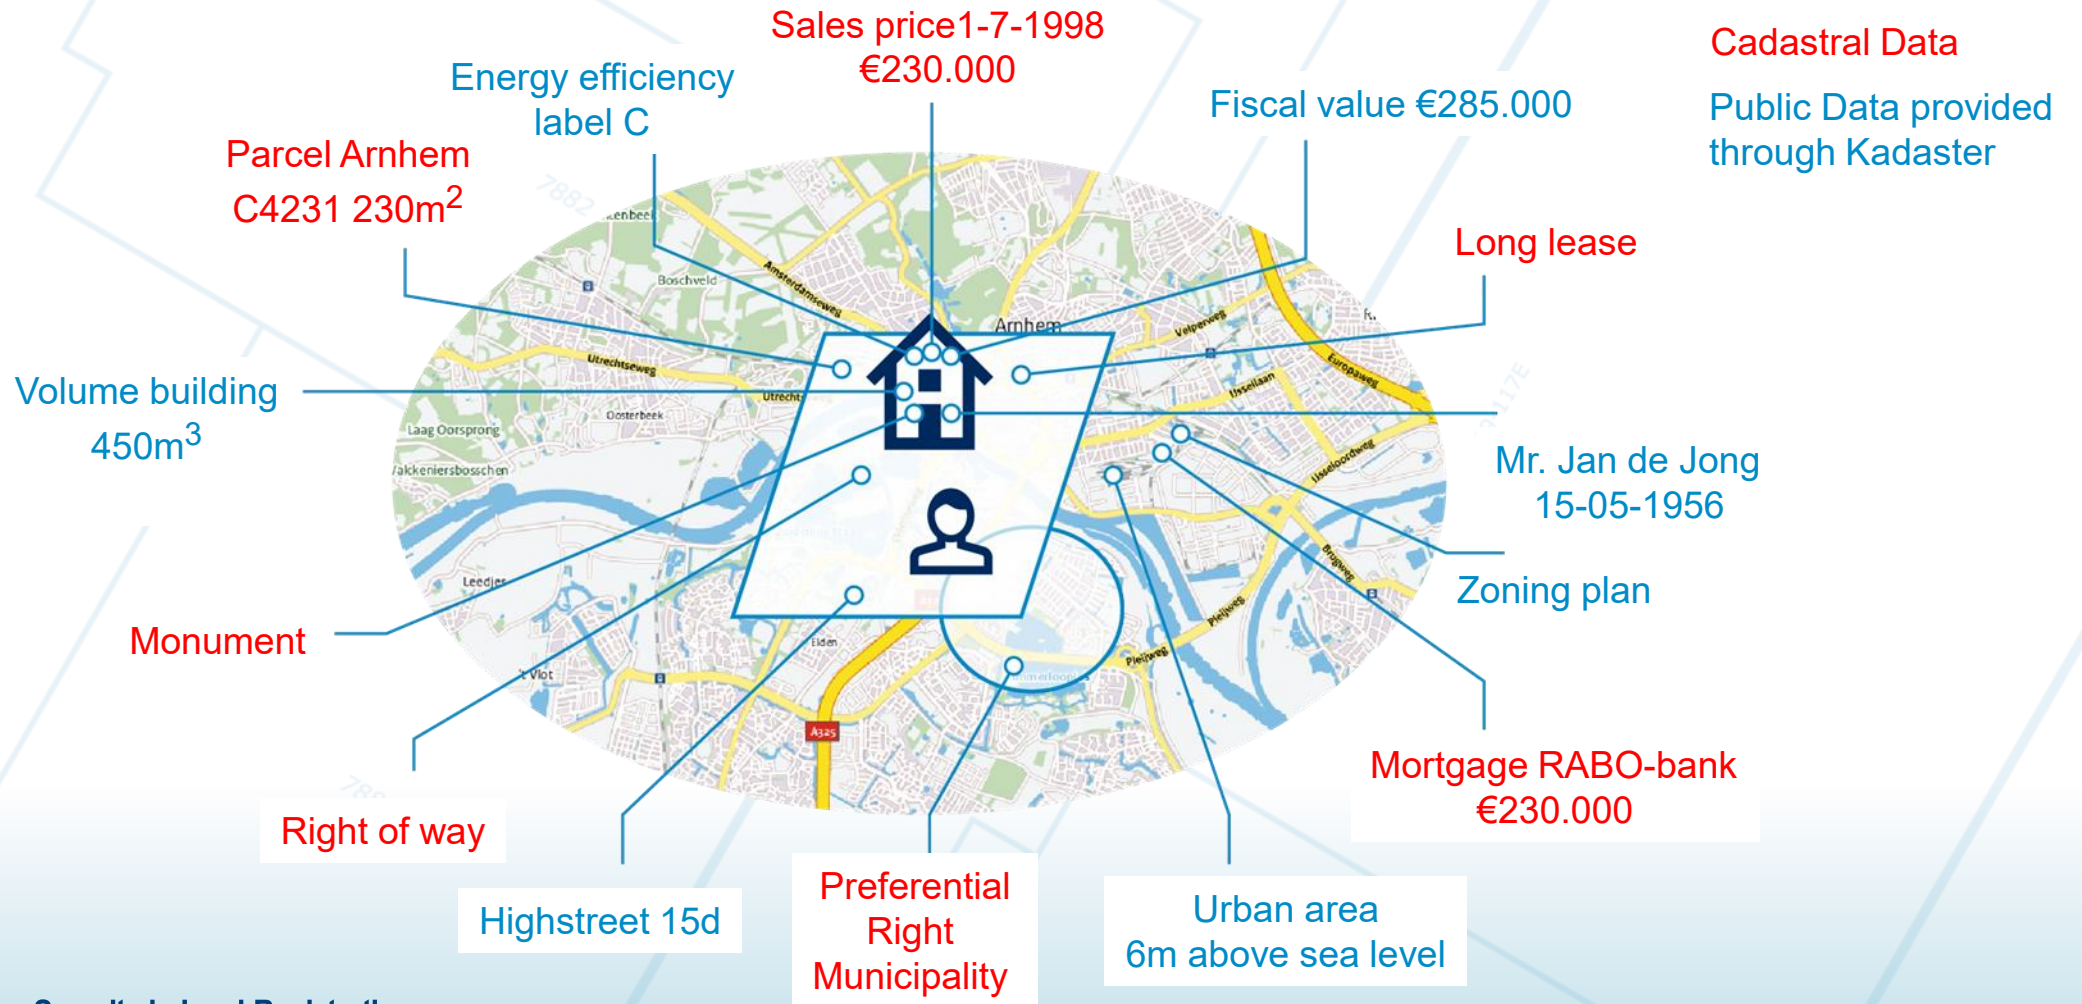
Sales price1-7-1998
€230.000

Cadastral Data

Public Data provided through Kadaster

Energy efficiency label C

Fiscal value €285.000

Parcel Arnhem
C4231 230m$^2$

Long lease

Volume building
450m$^3$

Mr. Jan de Jong
15-05-1956

Zoning plan

Monument

Mortgage RABO-bank
€230.000

Right of way

Highstreet 15d

Preferential Right Municipality

Urban area
6m above sea level

Arnhem
Boschveld
Amsterdamseweg
Utrechtseweg
Oosterbeek
Laag Oorsprong
Valkeniersbosschen
Leedjes
't Vlot
Elden
A325
Velperweg
Europaweg
IJssellaan
IJsseloordweg
Burgweg
Pleijweg
Pleijweg
Utrecht